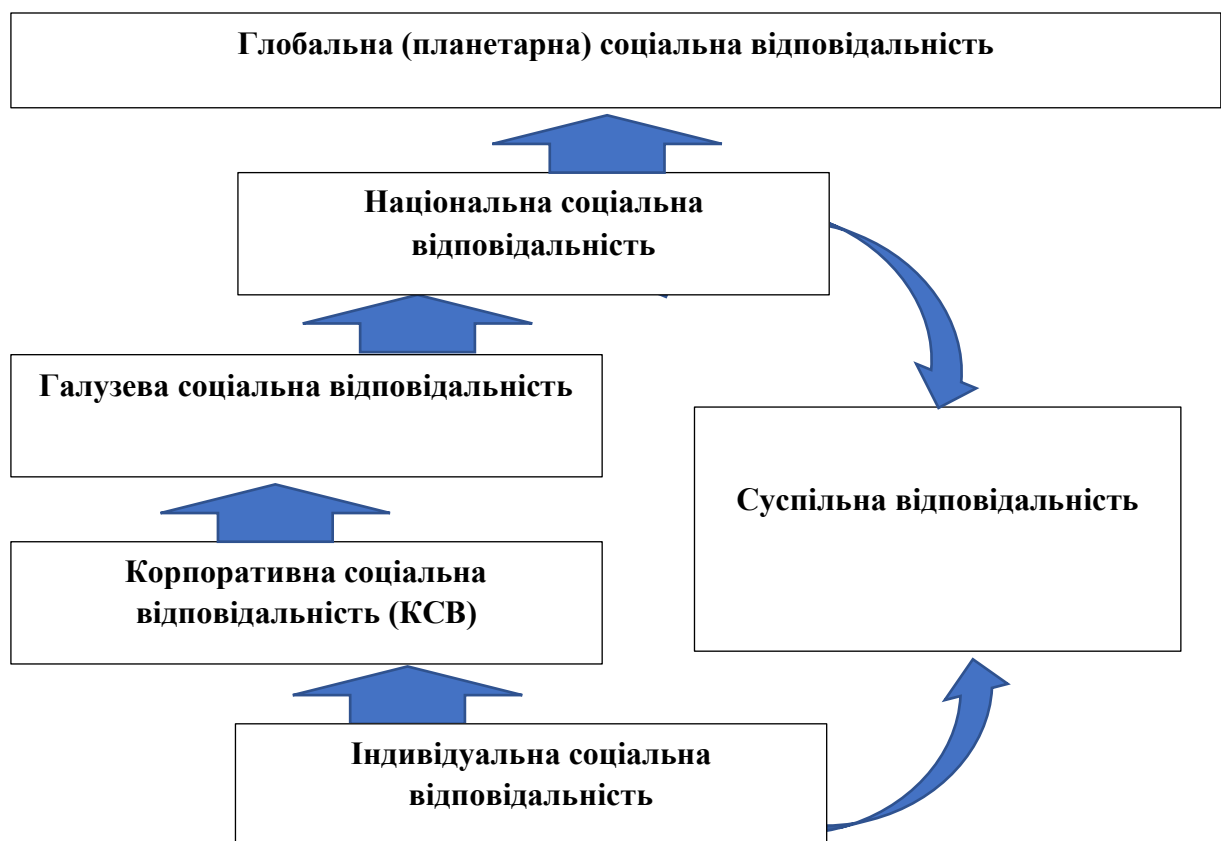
Глобальна (планетарна) соціальна відповідальність

Національна соціальна відповідальність

Галузева соціальна відповідальність

Суспільна відповідальність

Корпоративна соціальна відповідальність (КСВ)

Індивідуальна соціальна відповідальність